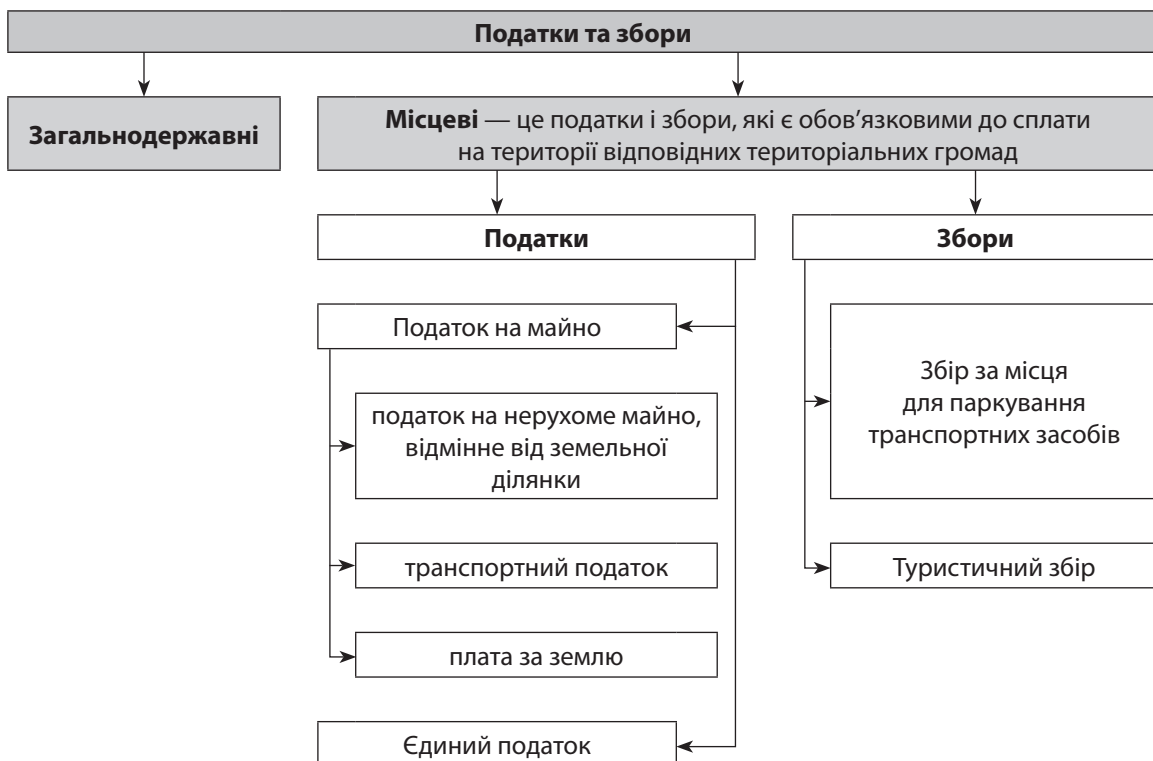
Податки та збори

Загальнодержавні

Місцеві — це податки і збори, які є обов'язковими до сплати на території відповідних територіальних громад

Податки

Збори

Податок на майно

податок на нерухоме майно, відмінне від земельної ділянки

транспортний податок

плата за землю

Єдиний податок

Збір за місця для паркування транспортних засобів

Туристичний збір